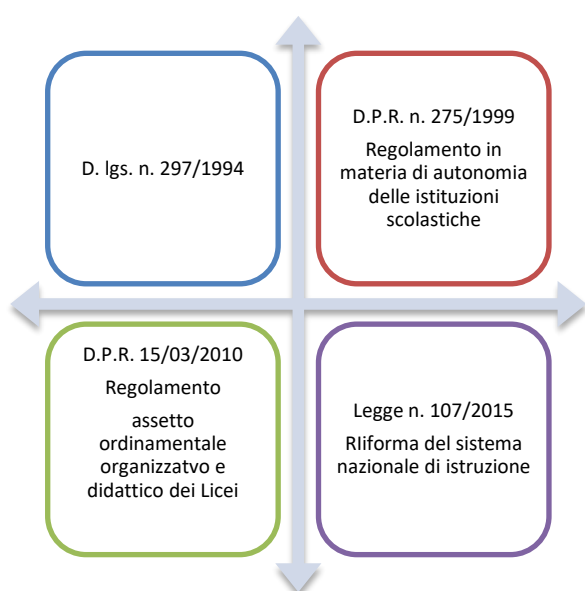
D. lgs. n. 297/1994

D.P.R. n. 275/1999

Regolamento in materia di autonomia delle istituzioni scolastiche

D.P.R. 15/03/2010

Regolamento

assetto ordinamentale organizzatvo e didattico dei Licei

Legge n. 107/2015

RIiforma del sistema nazionale di istruzione